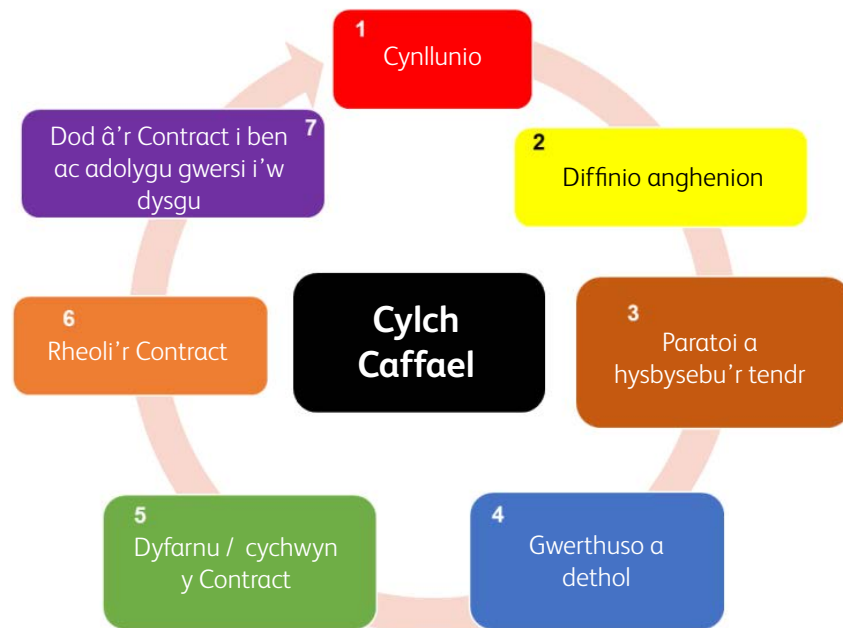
Cylch Caffael

1
Cynllunio

2
Diffinio anghenion

3
Paratoi a hysbysebu'r tendr

4
Gwerthuso a dethol

5
Dyfarnu / cychwyn y Contract

6
Rheoli'r Contract

7
Dod â'r Contract i ben ac adolygu gwersi i'w dysgu